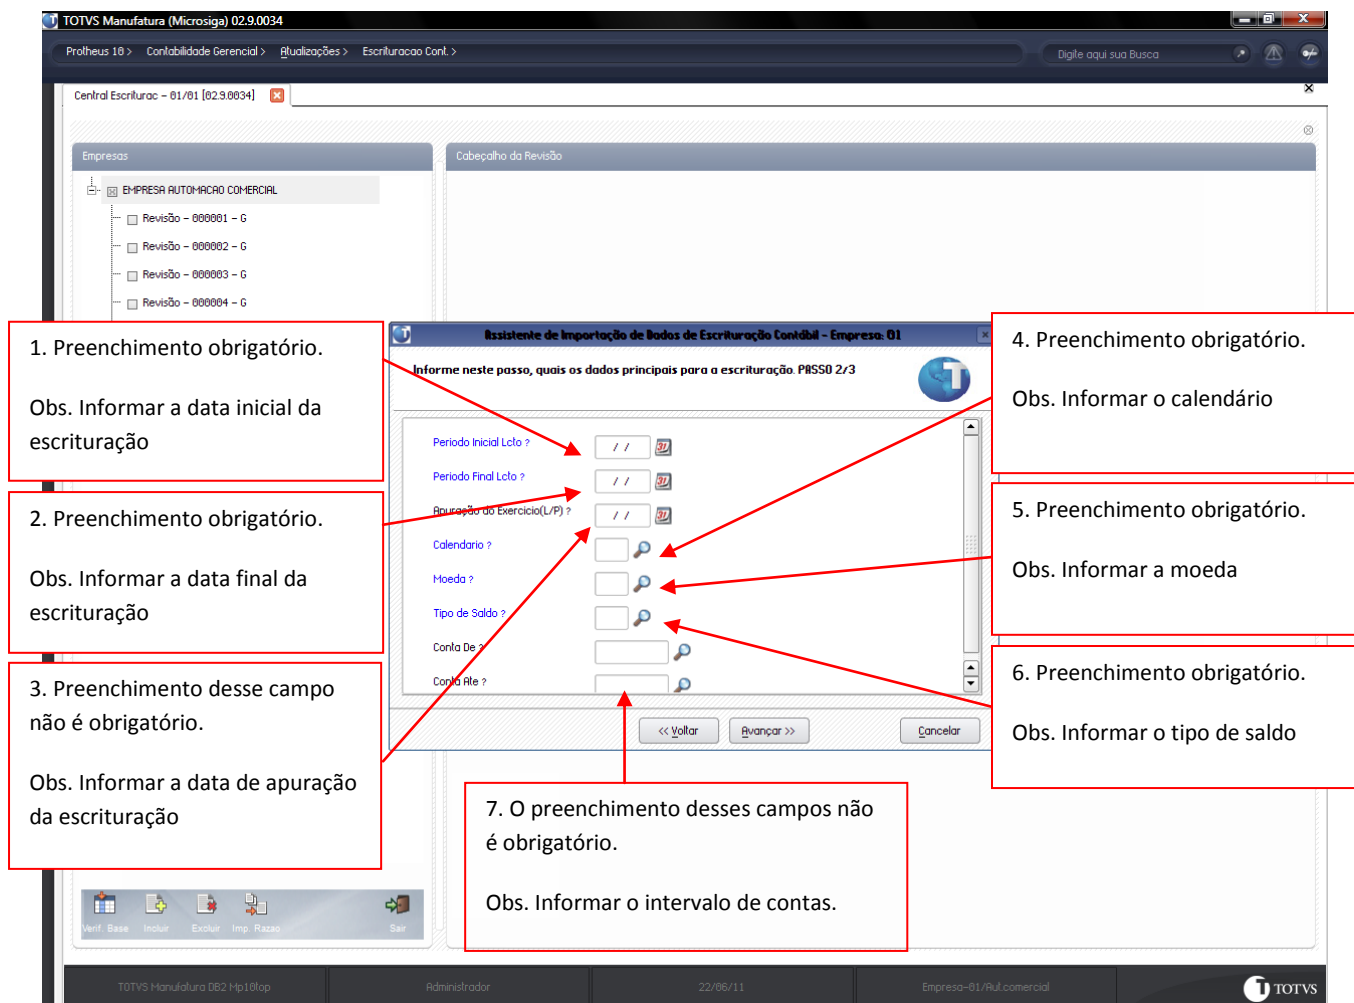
TOTVS Manufatura (Microsiga) 02.9.0034

Protheus 10 > Contabilidade Gerencial > Atualizações > Escrituracao Cont. >

Digite aqui sua Busca

Central Escriturac - 01/01 [02.9.0034]

Empresas

Cabeçalho da Revisão

EMPRESA AUTOMACAO COMERCIAL

Revisão - 000001 - G

Revisão - 000002 - G

Revisão - 000003 - G

Revisão - 000004 - G

Assistente de Importação de Dados de Escrituração Contábil - Empresa: 01

Informe neste passo, quais os dados principais para a escrituração. PASSO 2/3

Periodo Inicial Lcto ?

Periodo Final Lcto ?

Apuração do Exercicio(L/P) ?

Calendario ?

Moeda ?

Tipo de Saldo ?

Conta De ?

Conta Ate ?

<< Voltar

Avançar >>

Cancelar

1. Preenchimento obrigatório.

Obs. Informar a data inicial da escrituração

2. Preenchimento obrigatório.

Obs. Informar a data final da escrituração

3. Preenchimento desse campo não é obrigatório.

Obs. Informar a data de apuração da escrituração

4. Preenchimento obrigatório.

Obs. Informar o calendário

5. Preenchimento obrigatório.

Obs. Informar a moeda

6. Preenchimento obrigatório.

Obs. Informar o tipo de saldo

7. O preenchimento desses campos não é obrigatório.

Obs. Informar o intervalo de contas.

Verif. Base Incluir Excluir Imp. Razao Sair

TOTVS Manufatura DB2 Mp10top

Administrador

22/06/11

Empresa-01/Aut.comercial

TOTVS